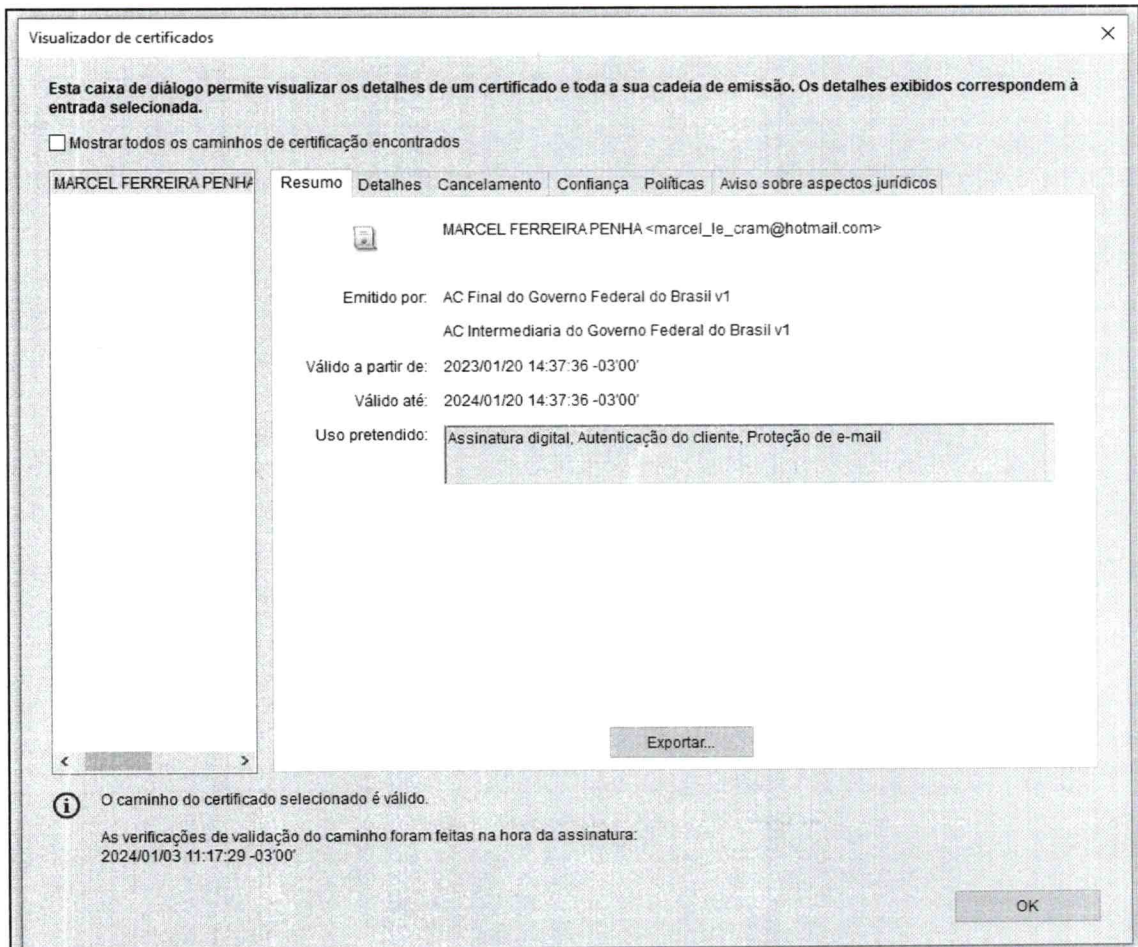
Visualizador de certificados

×

Esta caixa de diálogo permite visualizar os detalhes de um certificado e toda a sua cadeia de emissão. Os detalhes exibidos correspondem à entrada selecionada.

Mostrar todos os caminhos de certificação encontrados

MARCEL FERREIRA PENHA

Resumo | Detalhes | Cancelamento | Confiança | Políticas | Aviso sobre aspectos jurídicos

MARCEL FERREIRA PENHA <marcel_le_cram@hotmail.com>

Emitido por: AC Final do Governo Federal do Brasil v1

AC Intermediaria do Governo Federal do Brasil v1

Válido a partir de: 2023/01/20 14:37:36 -03'00'

Válido até: 2024/01/20 14:37:36 -03'00'

Uso pretendido: Assinatura digital, Autenticação do cliente, Proteção de e-mail

Exportar...

O caminho do certificado selecionado é válido.

As verificações de validação do caminho foram feitas na hora da assinatura:
2024/01/03 11:17:29 -03'00'

OK